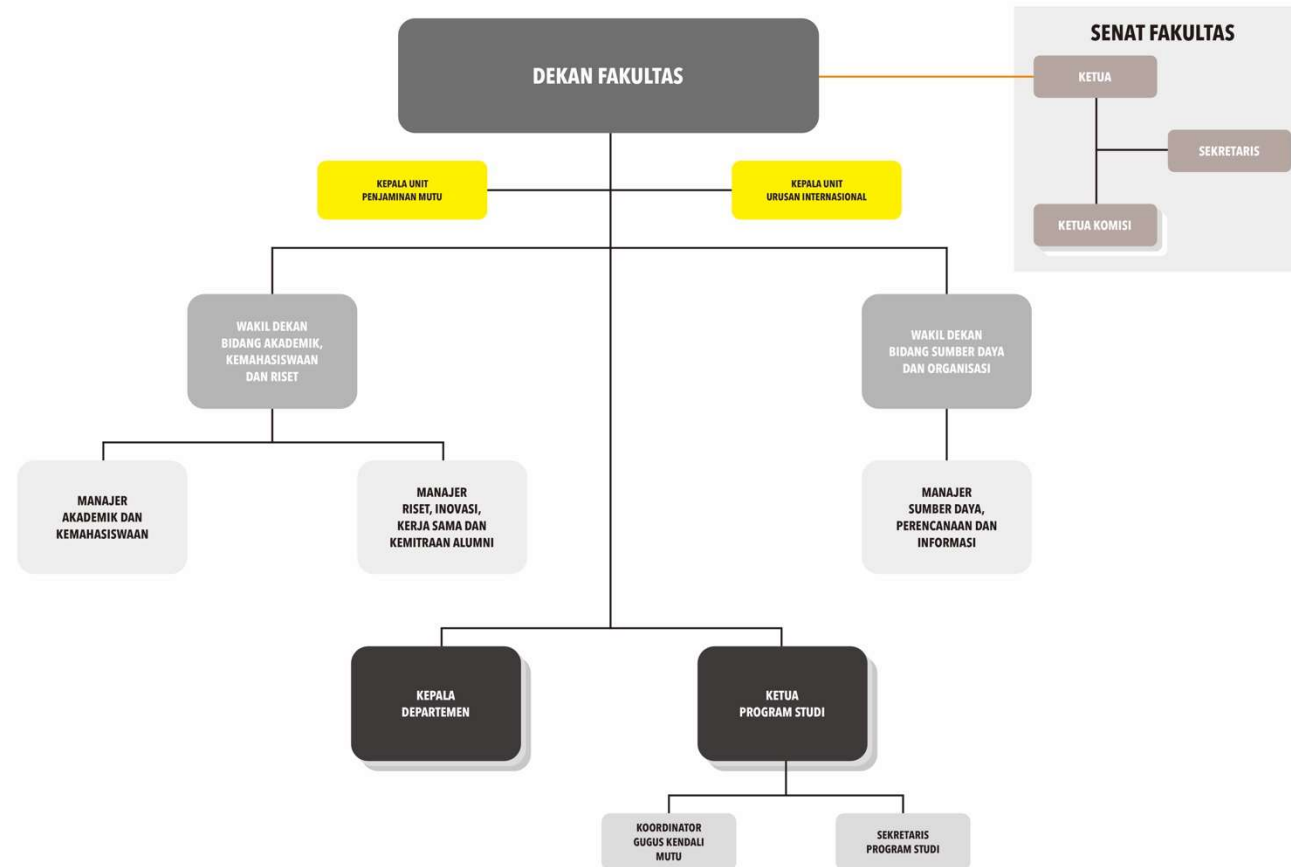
DEKAN FAKULTAS

SENAT FAKULTAS

KETUA

SEKRETARIS

KETUA KOMISI

KEPALA UNIT
PENJAMINAN MUTU

KEPALA UNIT
URUSAN INTERNASIONAL

WAKIL DEKAN
BIDANG AKADEMIK,
KEMAHASISWAAN
DAN RISET

WAKIL DEKAN
BIDANG SUMBER DAYA
DAN ORGANISASI

MANAJER
AKADEMIK DAN
KEMAHASISWAAN

MANAJER
RISET, INOVASI,
KERJA SAMA DAN
KEMITRAAN ALUMNI

MANAJER
SUMBER DAYA,
PERENCANAAN DAN
INFORMASI

KEPALA
DEPARTEMEN

KETUA
PROGRAM STUDI

KOORDINATOR
GUGUS KENDALI
MUTU

SEKRETARIS
PROGRAM STUDI